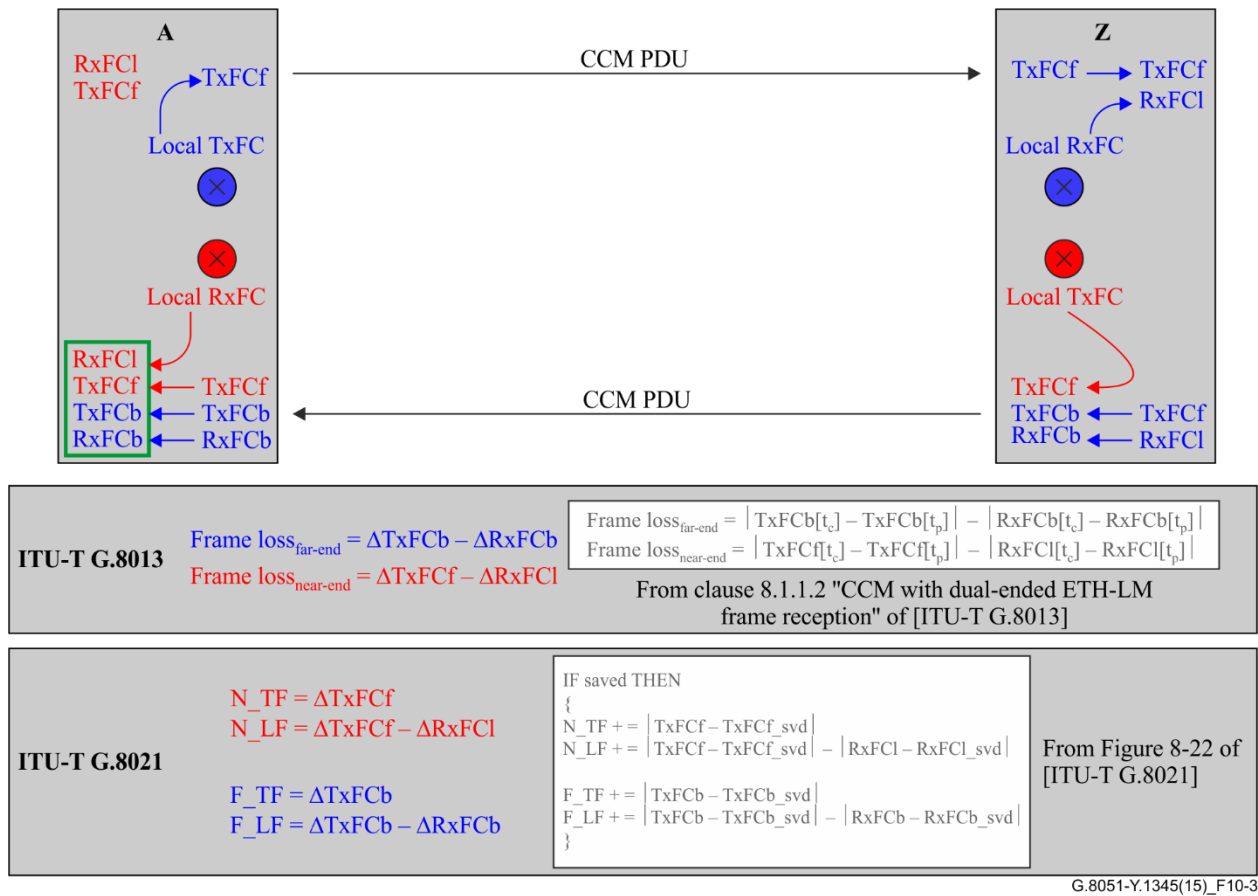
A

RxFCl
TxFCf

TxFCf

Local TxFC

Local RxFC

RxFCl
TxFCf ← TxFCf
TxFCb ← TxFCb
RxFCb ← RxFCb

CCM PDU

CCM PDU

Z

TxFCf → TxFCf
RxFCl

Local RxFC

Local TxFC

TxFCf
TxFCb ← TxFCf
RxFCb ← RxFCl

ITU-T G.8013

Frame loss$_{far\text{-}end}$ = ΔTxFCb – ΔRxFCb
Frame loss$_{near\text{-}end}$ = ΔTxFCf – ΔRxFCl

Frame loss$_{far\text{-}end}$ = $|TxFCb[t_c] – TxFCb[t_p]|$ – $|RxFCb[t_c] – RxFCb[t_p]|$
Frame loss$_{near\text{-}end}$ = $|TxFCf[t_c] – TxFCf[t_p]|$ – $|RxFCl[t_c] – RxFCl[t_p]|$

From clause 8.1.1.2 "CCM with dual-ended ETH-LM frame reception" of [ITU-T G.8013]

ITU-T G.8021

N_TF = ΔTxFCf
N_LF = ΔTxFCf – ΔRxFCl

F_TF = ΔTxFCb
F_LF = ΔTxFCb – ΔRxFCb

IF saved THEN
{
N_TF + = |TxFCf – TxFCf_svd|
N_LF + = |TxFCf – TxFCf_svd| – |RxFCl – RxFCl_svd|

F_TF + = |TxFCb – TxFCb_svd|
F_LF + = |TxFCb – TxFCb_svd| – |RxFCb – RxFCb_svd|
}

From Figure 8-22 of [ITU-T G.8021]

G.8051-Y.1345(15)_F10-3